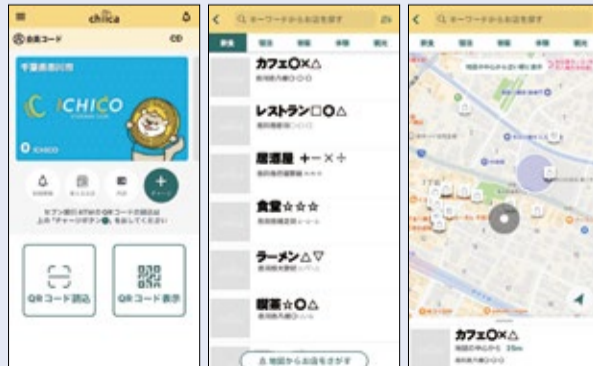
chica

会員コード

ICHICO

0 ICHICO

QRコード読込

QRコード表示

キーワードからお店を探す

カフェ〇×△

レストラン□〇△

居酒屋 ＋－×÷

食堂☆☆☆

ラーメン△▽

喫茶☆〇△

地図からお店をさがす

キーワードからお店を探す

カフェ〇×△

25m